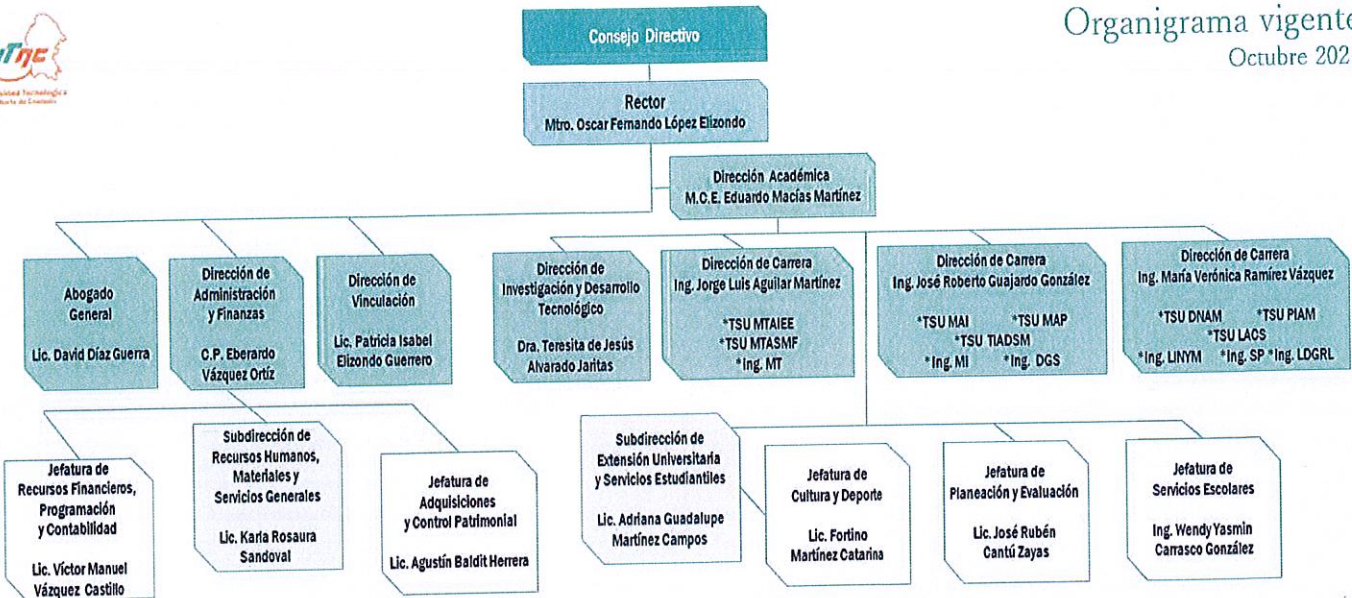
UTNC
Universidad Tecnológica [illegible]

Organigrama vigente
Octubre 202

Consejo Directivo

Rector
Mtro. Oscar Fernando López Elizondo

Dirección Académica
M.C.E. Eduardo Macías Martínez

Abogado General
Lic. David Díaz Guerra

Dirección de Administración y Finanzas
C.P. Eberardo Vázquez Ortíz

Dirección de Vinculación
Lic. Patricia Isabel Elizondo Guerrero

Dirección de Investigación y Desarrollo Tecnológico
Dra. Teresita de Jesús Alvarado Jaritas

Dirección de Carrera
Ing. Jorge Luis Aguilar Martínez
*TSU MTAIEE
*TSU MTASMF
*Ing. MT

Dirección de Carrera
Ing. José Roberto Guajardo González
*TSU MAI *TSU MAP
*TSU TIADSM
*Ing. MI *Ing. DGS

Dirección de Carrera
Ing. María Verónica Ramírez Vázquez
*TSU DNAM *TSU PIAM
*TSU LACS
*Ing. LINYM *Ing. SP *Ing. LDGRL

Jefatura de Recursos Financieros, Programación y Contabilidad
Lic. Víctor Manuel Vázquez Castillo

Subdirección de Recursos Humanos, Materiales y Servicios Generales
Lic. Karla Rosaura Sandoval

Jefatura de Adquisiciones y Control Patrimonial
Lic. Agustín Baldit Herrera

Subdirección de Extensión Universitaria y Servicios Estudiantiles
Lic. Adriana Guadalupe Martínez Campos

Jefatura de Cultura y Deporte
Lic. Fortino Martínez Catarina

Jefatura de Planeación y Evaluación
Lic. José Rubén Cantú Zayas

Jefatura de Servicios Escolares
Ing. Wendy Yasmin Carrasco González